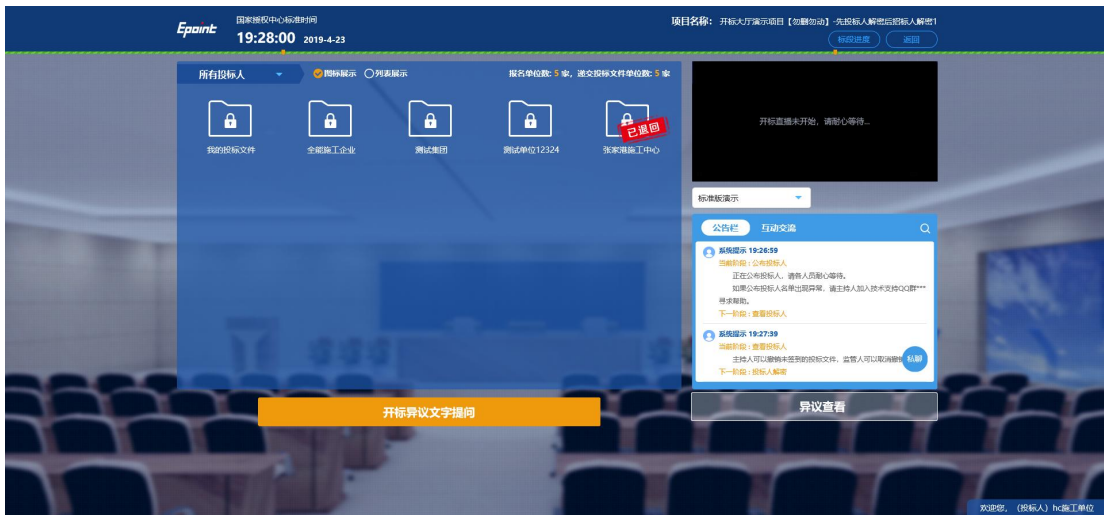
Epoint
国家授权中心标准时间
19:28:00 2019-4-23

项目名称：开标大厅演示项目【勿删勿动】-先投标人解密后招标人解密1
标段进度
返回

所有投标人
图标展示
列表展示
报名单位数：5 家，递交投标文件单位数：5 家

我的投标文件
全能施工企业
测试集团
测试单位12324
张家港施工中心
已退回

开标直播未开始，请耐心等待...

标准版演示

公告栏
互动交流

系统提示 19:26:59
当前阶段：公布投标人
正在公布投标人，请各人员耐心等待。
如果公布投标人名单出现异常，请主持人加入技术支持QQ群***寻求帮助。
下一阶段：查看投标人

系统提示 19:27:39
当前阶段：查看投标人
主持人可以撤销未签到的投标文件，监管人可以取消撤销
私聊
下一阶段：投标人解密

开标异议文字提问
异议查看

欢迎您，（投标人）hc施工单位